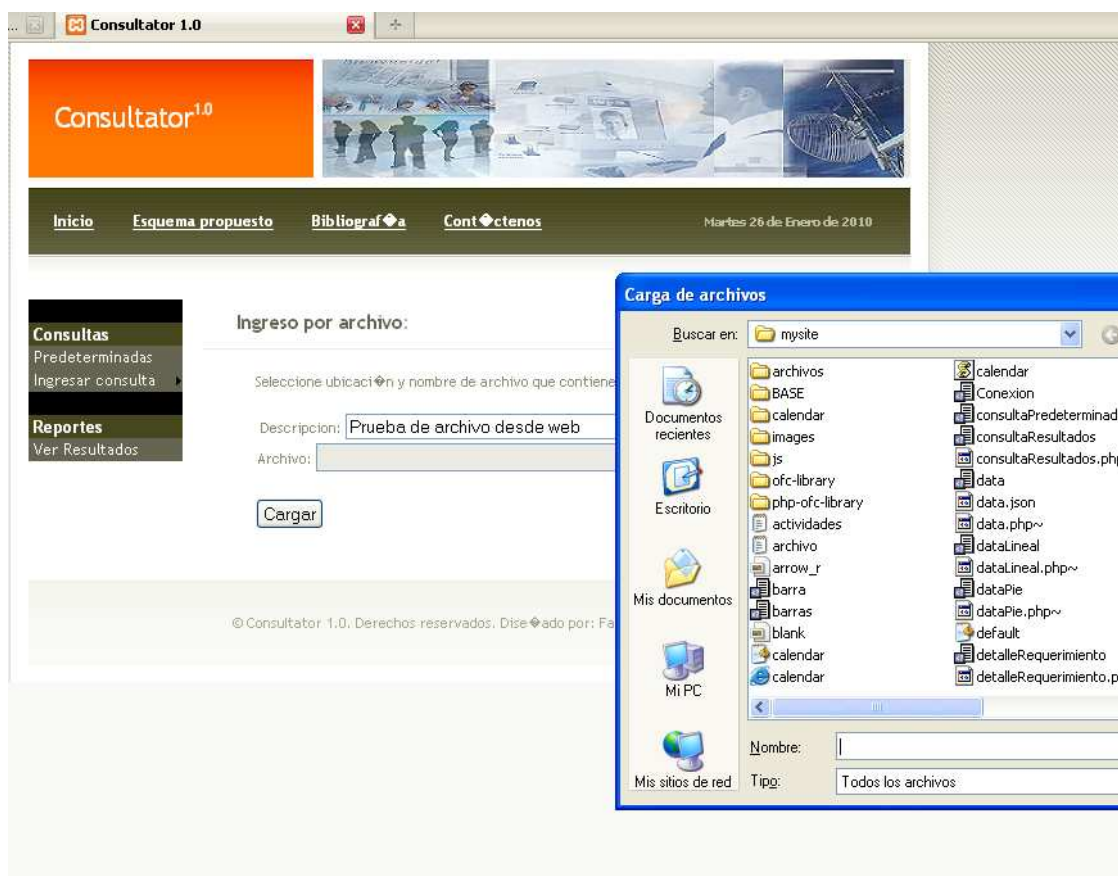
Consultator 1.0

Consultator$^{1.0}$

Inicio Esquema propuesto Bibliograf�a Cont�ctenos Martes 26 de Enero de 2010

Consultas
Predeterminadas
Ingresar consulta

Reportes
Ver Resultados

Ingreso por archivo:

Seleccione ubicaci�n y nombre de archivo que contiene

Descripcion: Prueba de archivo desde web
Archivo:

Cargar

© Consultator 1.0. Derechos reservados. Dise�ado por: Fa

Carga de archivos

Buscar en: mysite

Documentos recientes
Escritorio
Mis documentos
Mi PC
Mis sitios de red

archivos
BASE
calendar
images
js
ofc-library
php-ofc-library
actividades
archivo
arrow_r
barra
barras
blank
calendar
calendar
calendar
Conexion
consultaPredeterminad
consultaResultados
consultaResultados.php
data
data.json
data.php~
dataLineal
dataLineal.php~
dataPie
dataPie.php~
default
detalleRequerimiento
detalleRequerimiento.p

Nombre:
Tipo: Todos los archivos